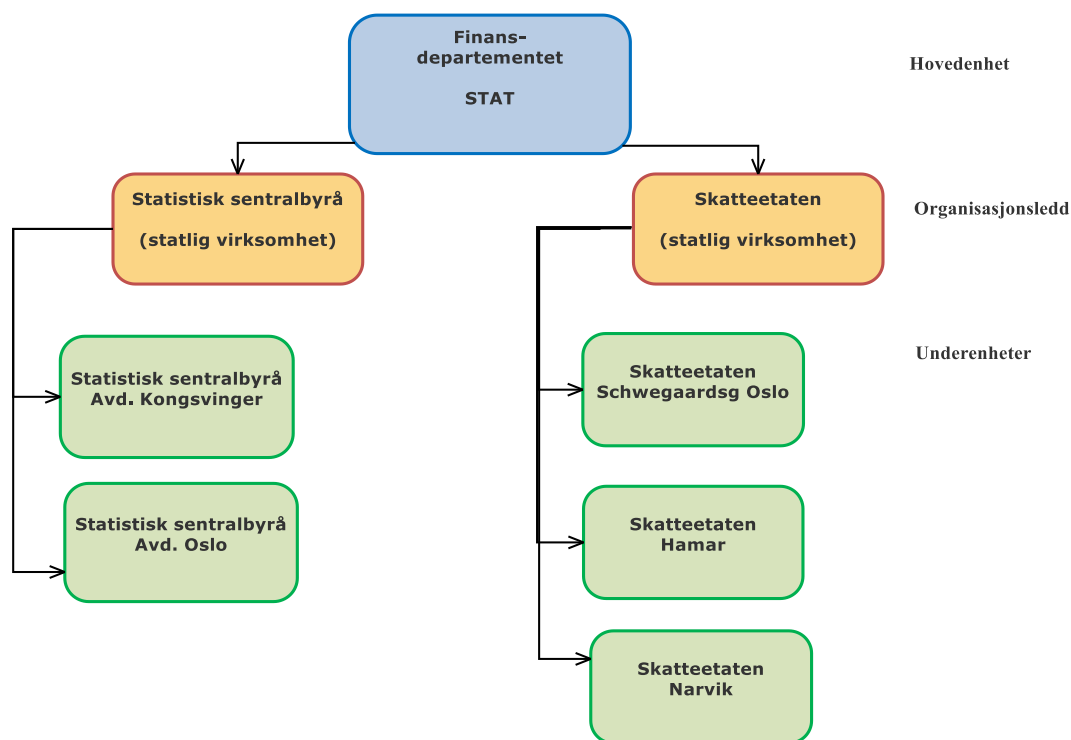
Finansdepartementet

STAT

Hovedenhet

Statistisk sentralbyrå

(statlig virksomhet)

Skatteetaten

(statlig virksomhet)

Organisasjonsledd

Underenheter

Statistisk sentralbyrå Avd. Kongsvinger

Statistisk sentralbyrå Avd. Oslo

Skatteetaten Schwegaardsg Oslo

Skatteetaten Hamar

Skatteetaten Narvik